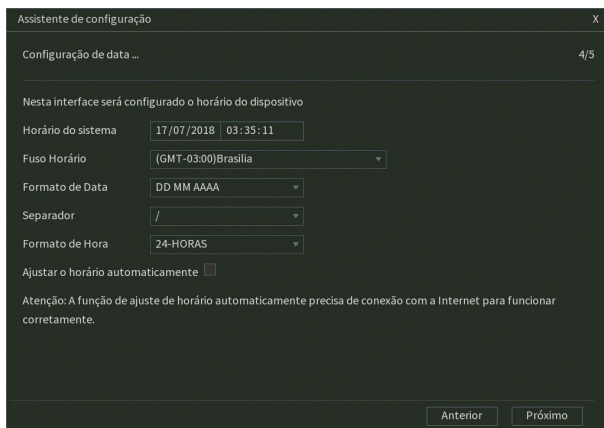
Assistente de configuração

X

Configuração de data ...

4/5

Nesta interface será configurado o horário do dispositivo

| | |
|---|---|
| Horário do sistema | 17/07/2018 03:35:11 |
| Fuso Horário | (GMT-03:00)Brasilia |
| Formato de Data | DD MM AAAA |
| Separador | / |
| Formato de Hora | 24-HORAS |

Ajustar o horário automaticamente

Atenção: A função de ajuste de horário automaticamente precisa de conexão com a Internet para funcionar corretamente.

Anterior

Próximo